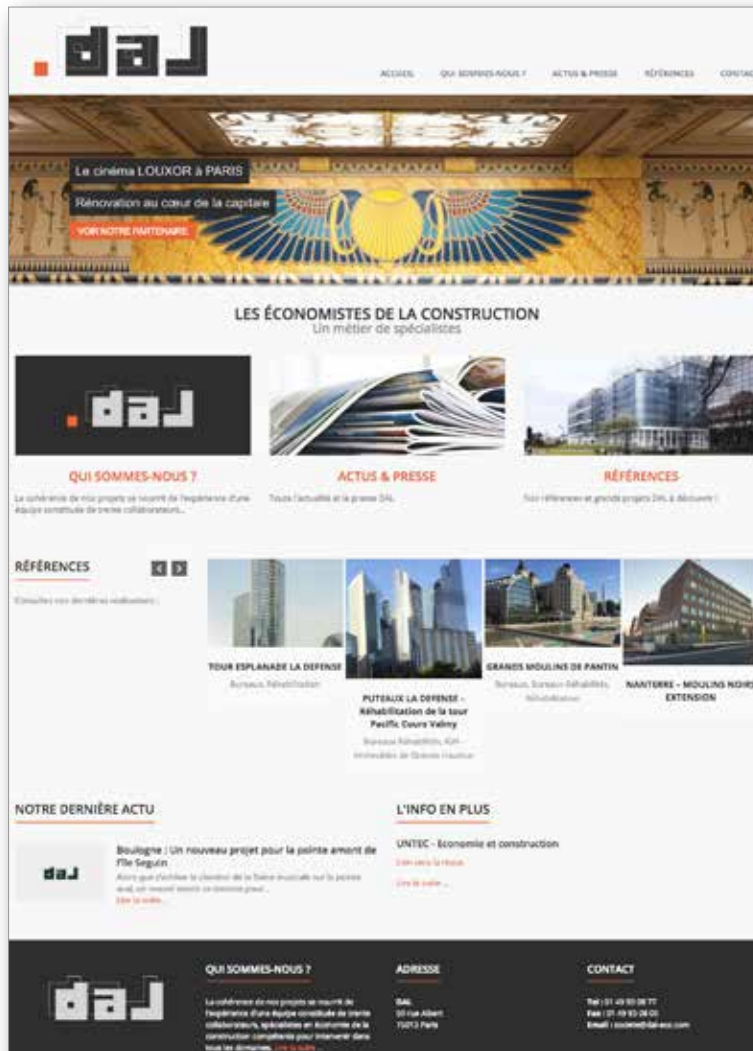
.daJ

ACCUEIL QUI SOMMES-NOUS ? ACTUS & PRESSE RÉFÉRENCES CONTAC

Le cinéma LOUXOR à PARIS
Rénovation au cœur de la capitale
VOIR NOTRE PARTENAIRE

LES ÉCONOMISTES DE LA CONSTRUCTION
Un métier de spécialistes

.daJ

QUI SOMMES-NOUS ?
La cohérence de nos projets se nourrit de l'expérience d'une équipe constituée de trente collaborateurs...

ACTUS & PRESSE
Toute l'actualité et la presse DAL

RÉFÉRENCES
Nos références et grands projets DAL à découvrir !

RÉFÉRENCES
Consultez nos dernières réalisations

TOUR ESPLANADE LA DEFENSE
Bureaux, Réhabilitation

PUTEAUX LA DEFENSE – Réhabilitation de la tour Pacific Cours Valmy
Bureaux Réhabilités, IGH – Immeubles de Grande Hauteur

GRANDS MOULINS DE PANTIN
Bureaux, Bureaux Réhabilités, Réhabilitation

NANTERRE – MOULINS NOIRS EXTENSION

NOTRE DERNIÈRE ACTU

daJ

Boulogne : Un nouveau projet pour la pointe amont de l'Ile Seguin
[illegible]
Lire la suite...

L'INFO EN PLUS
UNTEC - Economie et construction
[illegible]
Lire la suite...

daJ

QUI SOMMES-NOUS ?
La cohérence de nos projets se nourrit de l'expérience d'une équipe constituée de trente collaborateurs, spécialistes en économie de la construction compétents pour intervenir dans tous les domaines. Lire la suite...

ADRESSE
DAL
50 rue Albert
75013 Paris

CONTACT
Tel : 01 49 93 08 77
Fax : 01 49 93 08 01
Email : societe@dal-eco.com